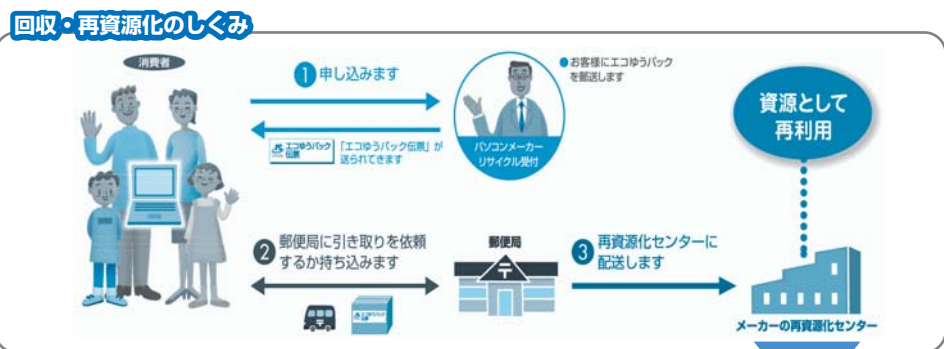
回収・再資源化のしくみ

消費者

1 申し込みます

●お客様にエコゆうパックを配送します

パソコンメーカーリサイクル受付

エコゆうパック伝票

「エコゆうパック伝票」が送られてきます

資源として再利用

2 郵便局に引き取りを依頼するか持ち込みます

郵便局

3 再資源化センターに配送します

メーカーの再資源化センター